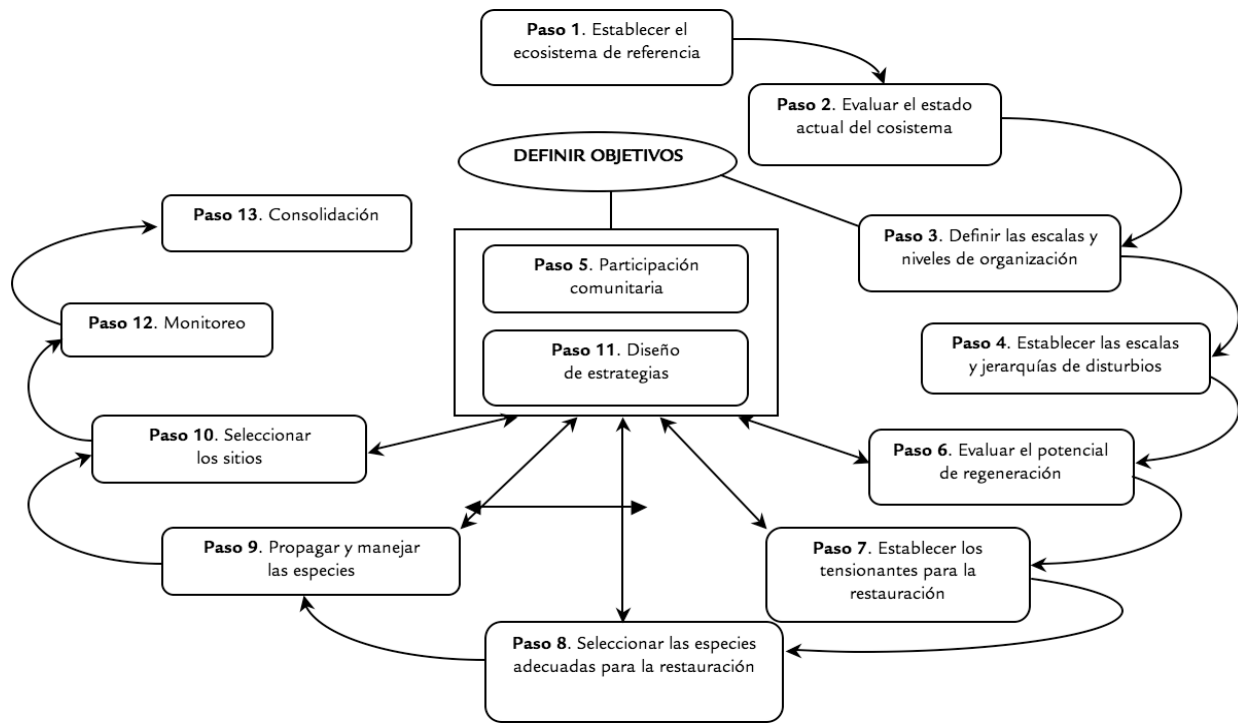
**Paso 1**. Establecer el ecosistema de referencia

**Paso 2**. Evaluar el estado actual del cosistema

**DEFINIR OBJETIVOS**

**Paso 13**. Consolidación

**Paso 3**. Definir las escalas y niveles de organización

**Paso 5**. Participación comunitaria

**Paso 11**. Diseño de estrategias

**Paso 12**. Monitoreo

**Paso 4**. Establecer las escalas y jerarquías de disturbios

**Paso 10**. Seleccionar los sitios

**Paso 6**. Evaluar el potencial de regeneración

**Paso 9**. Propagar y manejar las especies

**Paso 7**. Establecer los tensionantes para la restauración

**Paso 8**. Seleccionar las especies adecuadas para la restauración